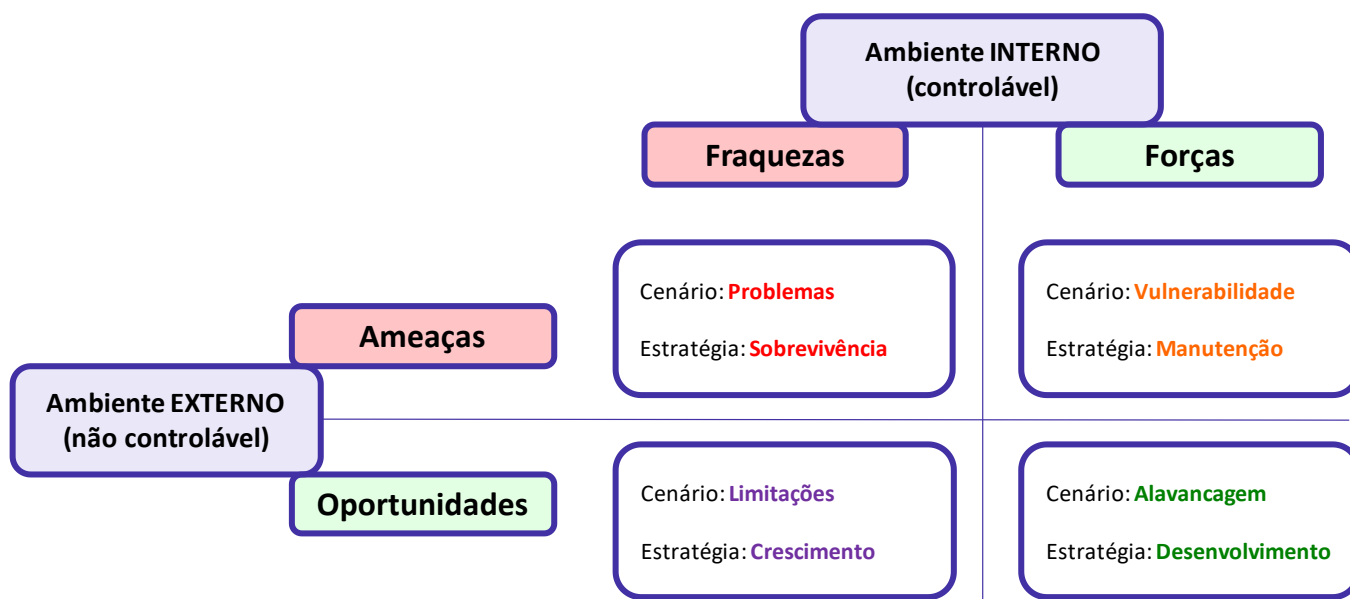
Ambiente INTERNO (controlável)

Fraquezas

Forças

Ameaças

Ambiente EXTERNO (não controlável)

Oportunidades

Cenário: Problemas

Estratégia: Sobrevivência

Cenário: Vulnerabilidade

Estratégia: Manutenção

Cenário: Limitações

Estratégia: Crescimento

Cenário: Alavancagem

Estratégia: Desenvolvimento